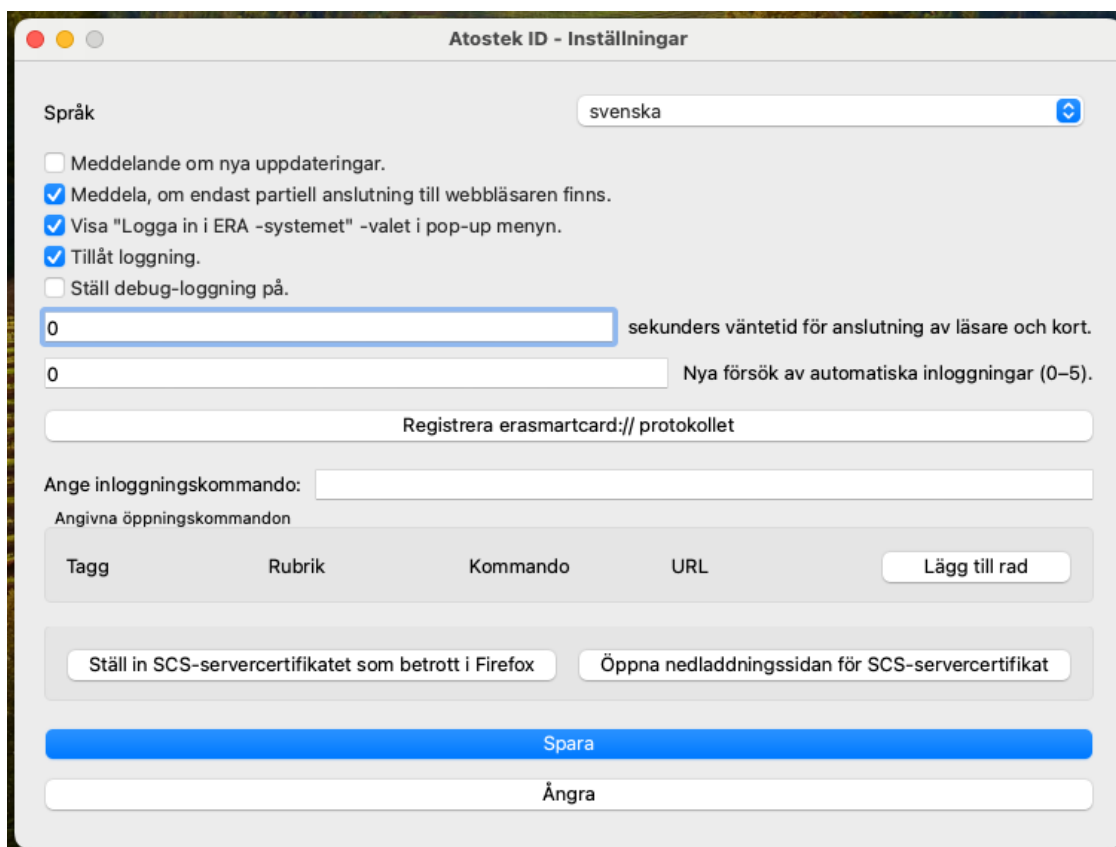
Atostek ID - Inställningar

Språk

svenska

Meddelande om nya uppdateringar.

Meddela, om endast partiell anslutning till webbläsaren finns.

Visa "Logga in i ERA -systemet" -valet i pop-up menyn.

Tillåt loggning.

Ställ debug-loggning på.

0

sekunders väntetid för anslutning av läsare och kort.

0

Nya försök av automatiska inloggningar (0–5).

Registrera erasmartcard:// protokollet

Ange inloggningskommando:

Angivna öppningskommandon

| Tagg | Rubrik | Kommando | URL | Lägg till rad |
|---|---|---|---|---|

Ställ in SCS-servercertifikatet som betrott i Firefox

Öppna nedladdningssidan för SCS-servercertifikat

Spara

Ångra